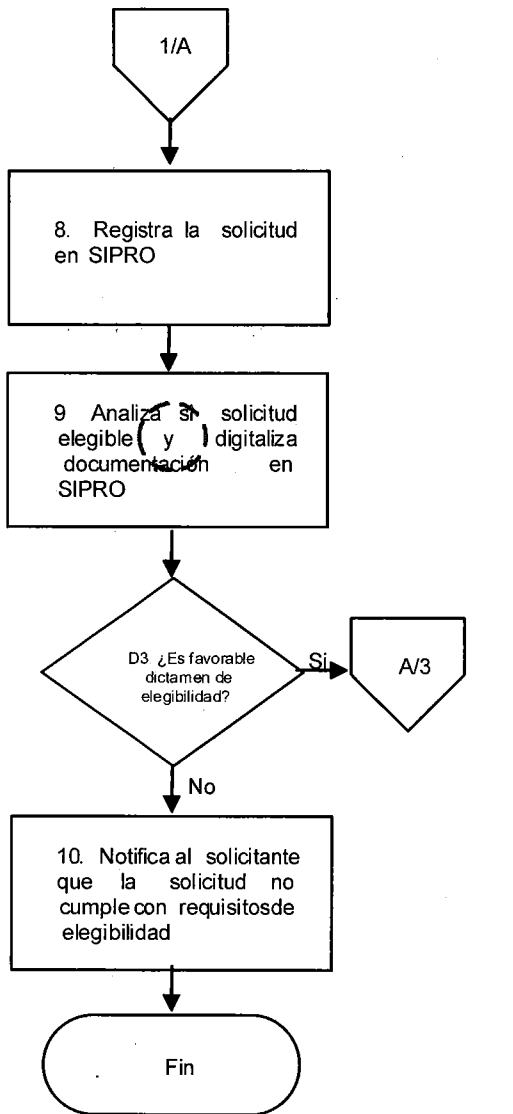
1/A

8. Registra la solicitud en SIPRO

9 Analiza si solicitud elegible y digitaliza documentación en SIPRO

D3 ¿Es favorable dictamen de elegibilidad?

Si

A/3

No

10. Notifica al solicitante que la solicitud no cumple con requisitosde elegibilidad

Fin